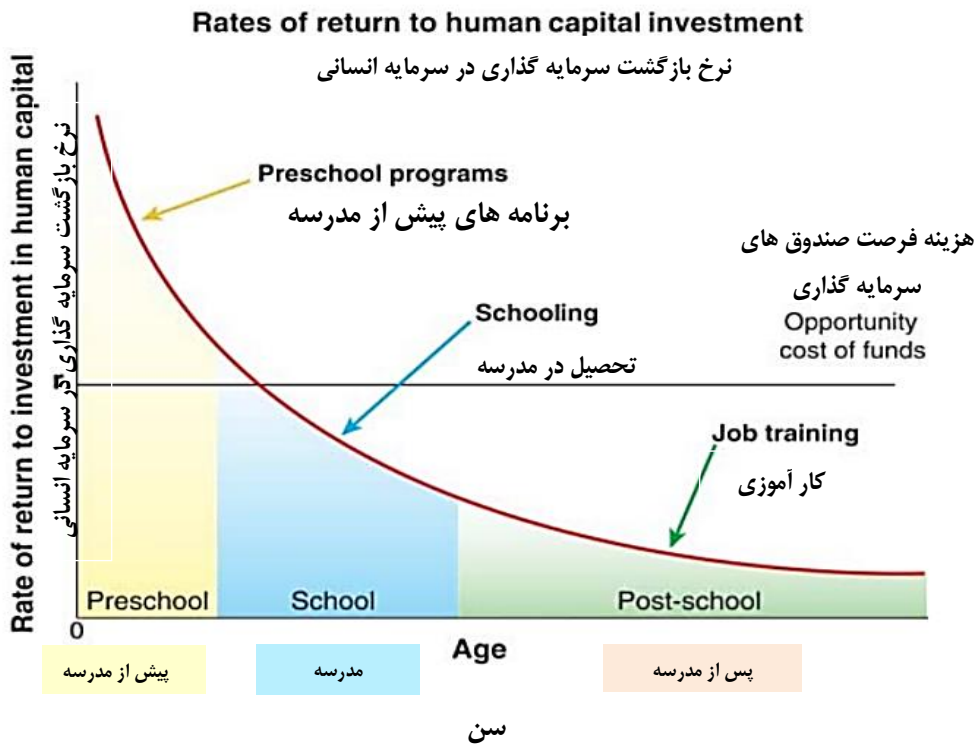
Rates of return to human capital investment

نرخ بازگشت سرمایه گذاری در سرمایه انسانی

Rate of return to investment in human capital

نرخ بازگشت سرمایه گذاری در سرمایه انسانی

Preschool programs

برنامه های پیش از مدرسه

هزینه فرصت صندوق های سرمایه گذاری

Opportunity cost of funds

Schooling

تحصیل در مدرسه

Job training

کار آموزی

Preschool

School

Post-school

0

Age

پیش از مدرسه

مدرسه

پس از مدرسه

سن